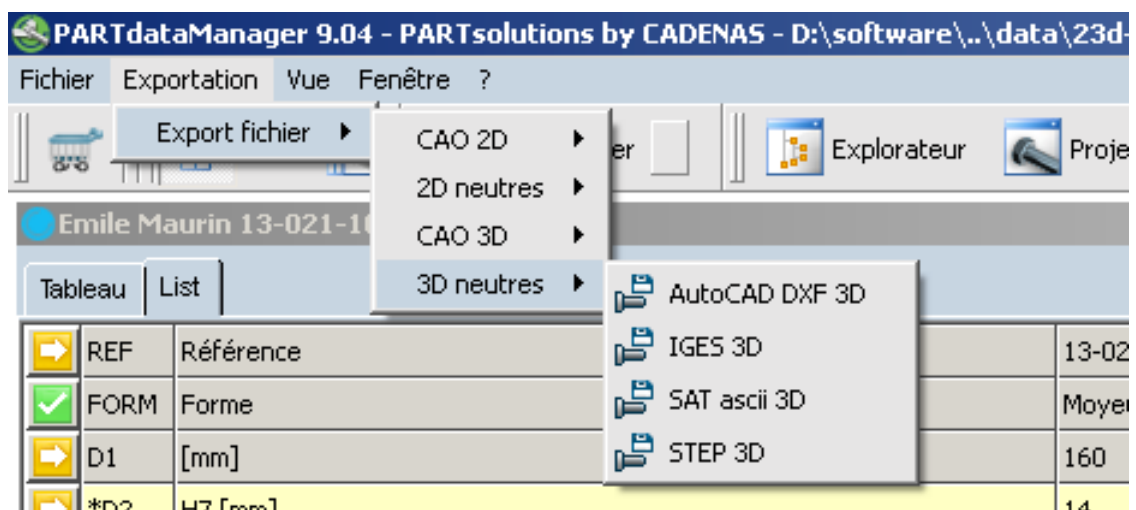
PARTdataManager 9.04 - PARTsolutions by CADENAS - D:\software\..\data\23d-

Fichier Exportation Vue Fenêtre ?

Export fichier

CAO 2D
2D neutres
CAO 3D
3D neutres

AutoCAD DXF 3D
IGES 3D
SAT ascii 3D
STEP 3D

er

Explorateur

Proje

Emile Maurin 13-021-1

Tableau List

| | | | |
|---|---|---|---|
| | REF | Référence | 13-02 |
| | FORM | Forme | Moyer |
| | D1 | [mm] | 160 |
| | *D2 | H7 [mm] | 14 |